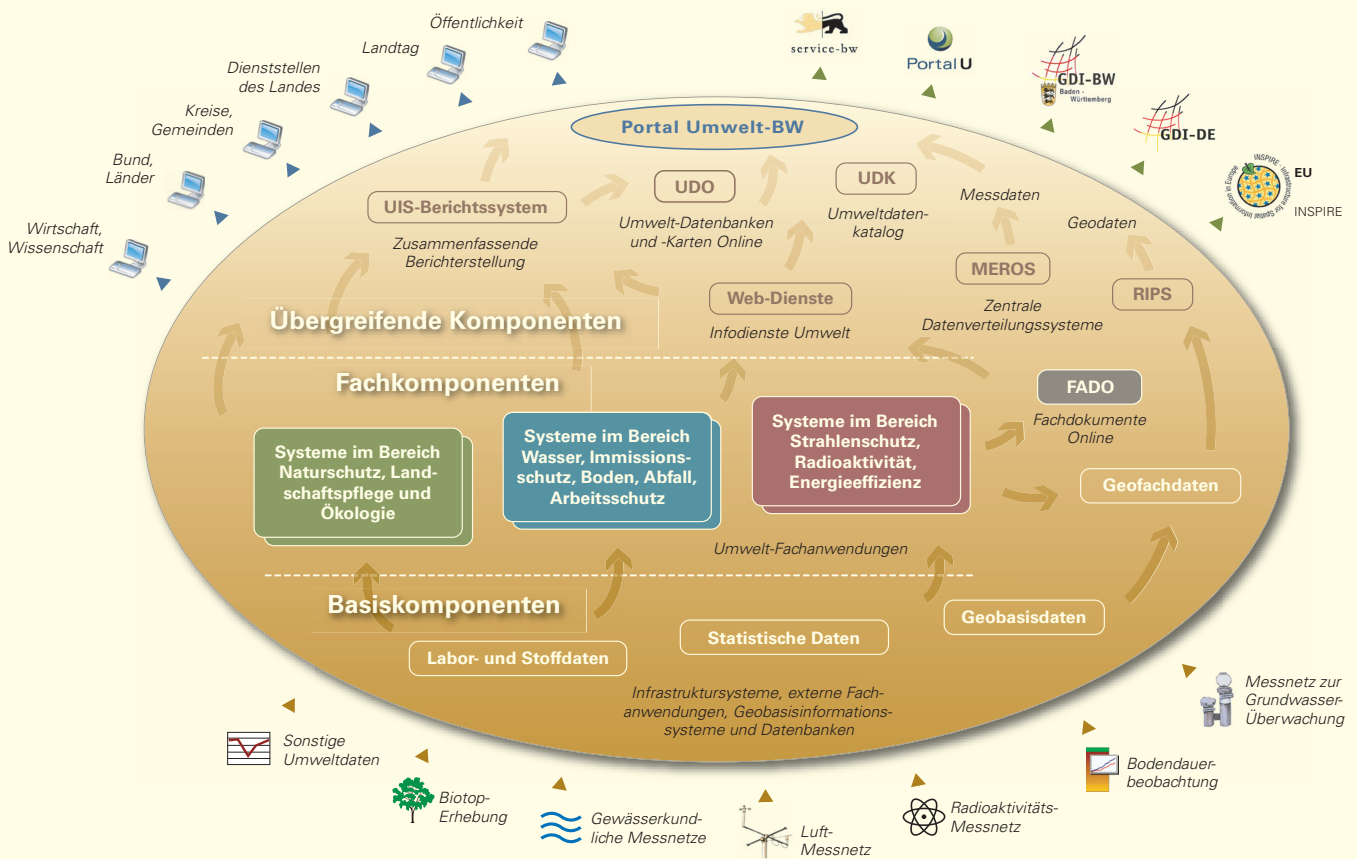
Öffentlichkeit

Landtag

Dienststellen des Landes

Kreise, Gemeinden

Bund, Länder

Wirtschaft, Wissenschaft

service-bw

PortalU

GDI-BW Baden-Württemberg

GDI-DE

INSPIRE · Infrastructure for Spatial Information in Europe

EU

INSPIRE

Portal Umwelt-BW

UIS-Berichtssystem

Zusammenfassende Berichterstellung

UDO

Umwelt-Datenbanken und -Karten Online

UDK

Umweltdatenkatalog

Messdaten

Geodaten

MEROS

Zentrale Datenverteilungssysteme

RIPS

Web-Dienste

Infodienste Umwelt

Übergreifende Komponenten

Fachkomponenten

FADO

Fachdokumente Online

Systeme im Bereich Naturschutz, Landschaftspflege und Ökologie

Systeme im Bereich Wasser, Immissionsschutz, Boden, Abfall, Arbeitsschutz

Systeme im Bereich Strahlenschutz, Radioaktivität, Energieeffizienz

Geofachdaten

Umwelt-Fachanwendungen

Basiskomponenten

Geobasisdaten

Statistische Daten

Labor- und Stoffdaten

Infrastruktursysteme, externe Fachanwendungen, Geobasisinformationssysteme und Datenbanken

Messnetz zur Grundwasser-Überwachung

Sonstige Umweltdaten

Bodendauerbeobachtung

Biotop-Erhebung

Gewässerkundliche Messnetze

Luft-Messnetz

Radioaktivitäts-Messnetz